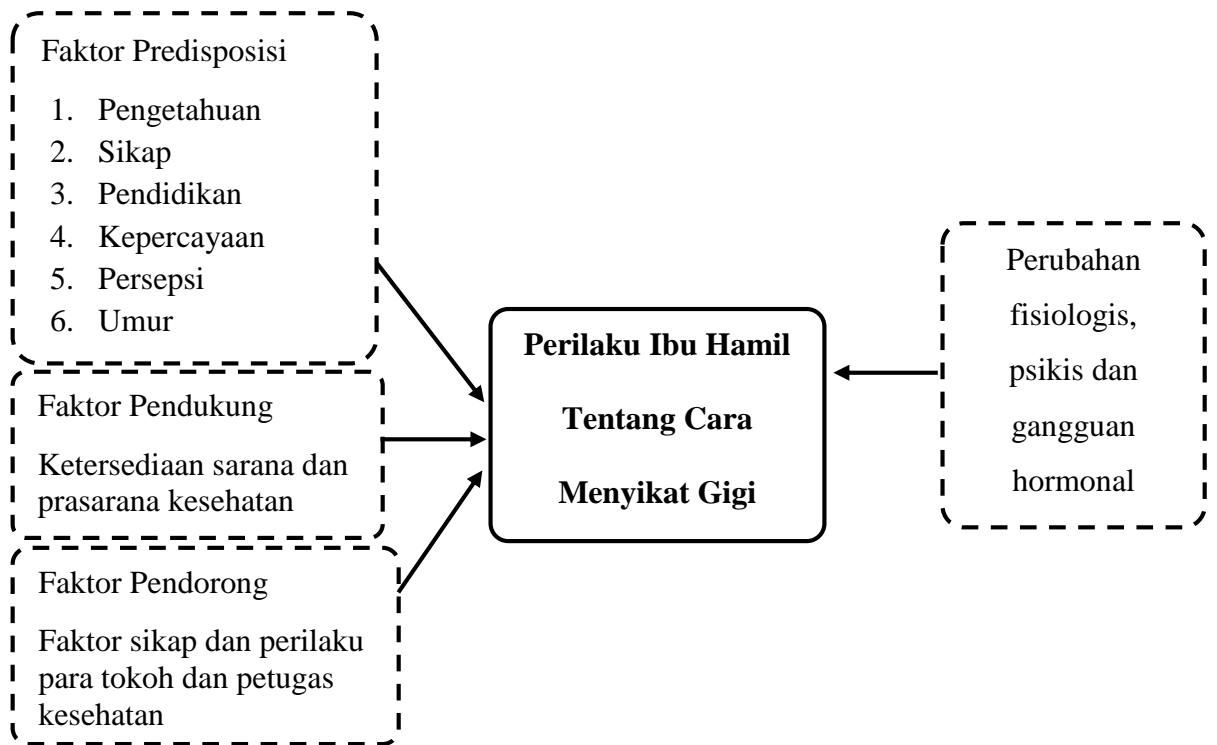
Faktor Predisposisi

1. Pengetahuan
2. Sikap
3. Pendidikan
4. Kepercayaan
5. Persepsi
6. Umur

Faktor Pendukung

Ketersediaan sarana dan prasarana kesehatan

Faktor Pendorong

Faktor sikap dan perilaku para tokoh dan petugas kesehatan

**Perilaku Ibu Hamil Tentang Cara Menyikat Gigi**

Perubahan fisiologis, psikis dan gangguan hormonal